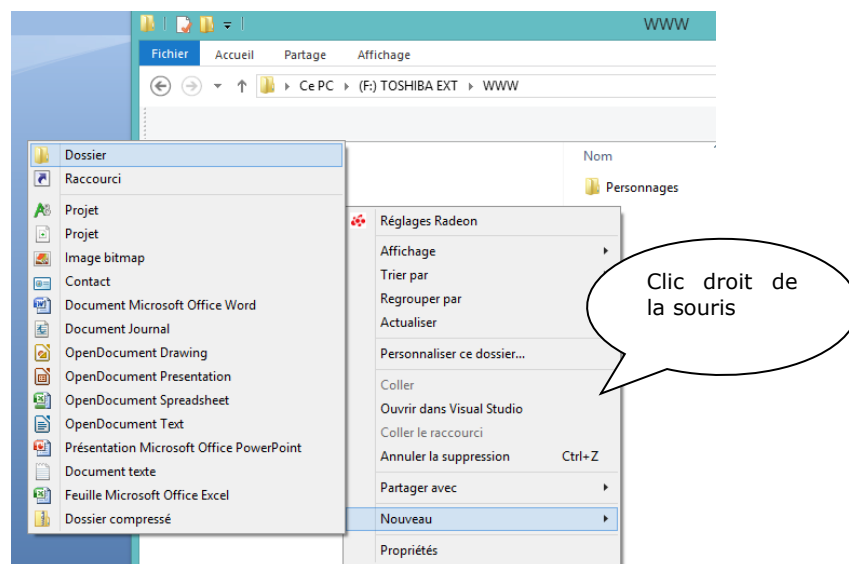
WWW

Fichier Accueil Partage Affichage

Ce PC ▸ (F:) TOSHIBA EXT ▸ WWW

Nom

Personnages

Dossier
Raccourci
Projet
Projet
Image bitmap
Contact
Document Microsoft Office Word
Document Journal
OpenDocument Drawing
OpenDocument Presentation
OpenDocument Spreadsheet
OpenDocument Text
Présentation Microsoft Office PowerPoint
Document texte
Feuille Microsoft Office Excel
Dossier compressé

Réglages Radeon
Affichage
Trier par
Regrouper par
Actualiser
Personnaliser ce dossier...
Coller
Ouvrir dans Visual Studio
Coller le raccourci
Annuler la suppression Ctrl+Z
Partager avec
Nouveau
Propriétés

Clic droit de la souris